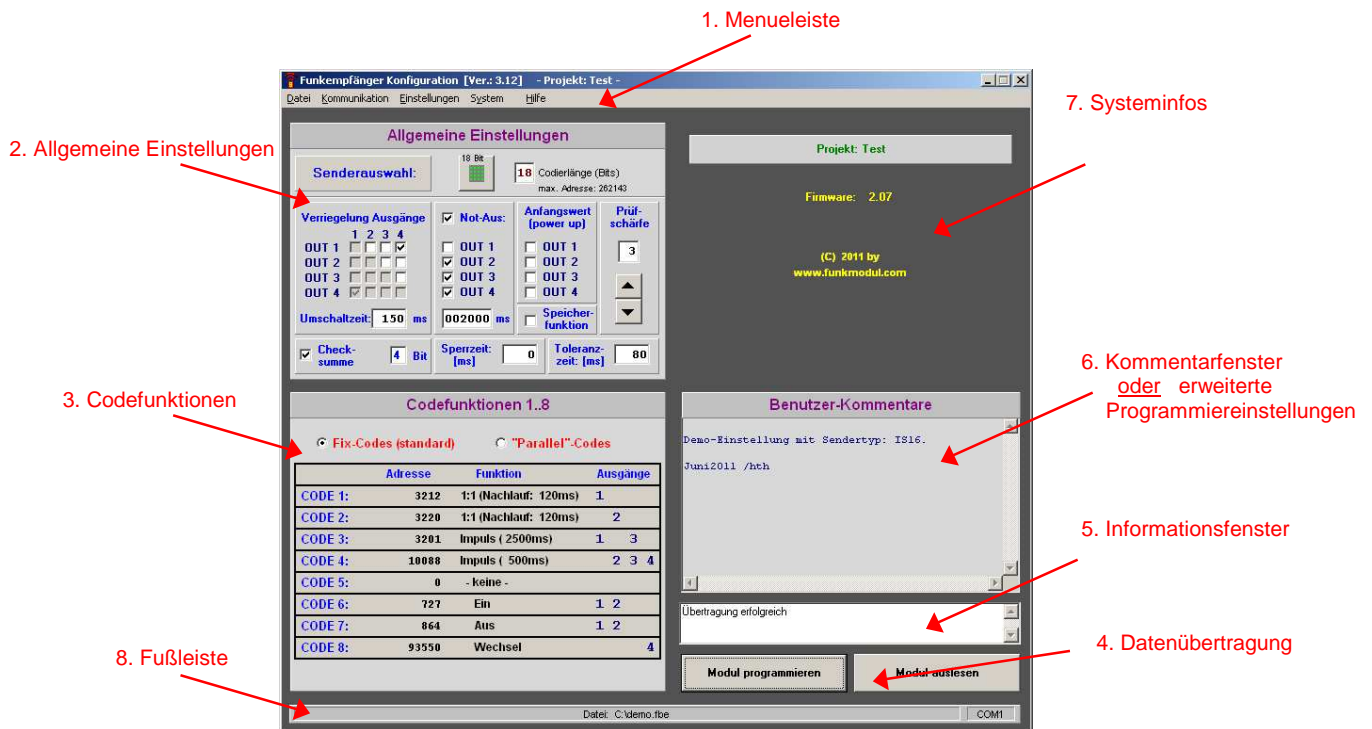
1. Menueleiste

Funkempfänger Konfiguration [Ver.: 3.12] - Projekt: Test -

Datei Kommunikation Einstellungen System Hilfe

7. Systeminfos

2. Allgemeine Einstellungen

Allgemeine Einstellungen

Senderauswahl:

18 Bit

18 Codierlänge (Bits)
max. Adresse: 262143

Projekt: Test

Firmware: 2.07

(C) 2011 by
www.funkmodul.com

Verriegelung Ausgänge
1 2 3 4
OUT 1
OUT 2
OUT 3
OUT 4

Not-Aus:
OUT 1
OUT 2
OUT 3
OUT 4

Anfangswert (power up)
OUT 1
OUT 2
OUT 3
OUT 4

Prüfschärfe
3

Umschaltzeit: 150 ms

002000 ms

Speicherfunktion

Checksumme 4 Bit

Sperrzeit: [ms] 0

Toleranzzeit: [ms] 80

6. Kommentarfenster
oder erweiterte
Programmiereinstellungen

3. Codefunktionen

Codefunktionen 1..8

Benutzer-Kommentare

Fix-Codes (standard)

"Parallel"-Codes

Demo-Einstellung mit Sendertyp: IS16.

Juni2011 /hth

| | Adresse | Funktion | Ausgänge |
|---|---|---|---|
| CODE 1: | 3212 | 1:1 (Nachlauf: 120ms) | 1 |
| CODE 2: | 3220 | 1:1 (Nachlauf: 120ms) | 2 |
| CODE 3: | 3201 | Impuls ( 2500ms) | 1 3 |
| CODE 4: | 10088 | Impuls ( 500ms) | 2 3 4 |
| CODE 5: | 0 | - keine - | |
| CODE 6: | 727 | Ein | 1 2 |
| CODE 7: | 864 | Aus | 1 2 |
| CODE 8: | 93550 | Wechsel | 4 |

5. Informationsfenster

Übertragung erfolgreich

8. Fußleiste

4. Datenübertragung

Modul programmieren

Modul auslesen

Datei: C:\demo.fbe

COM1